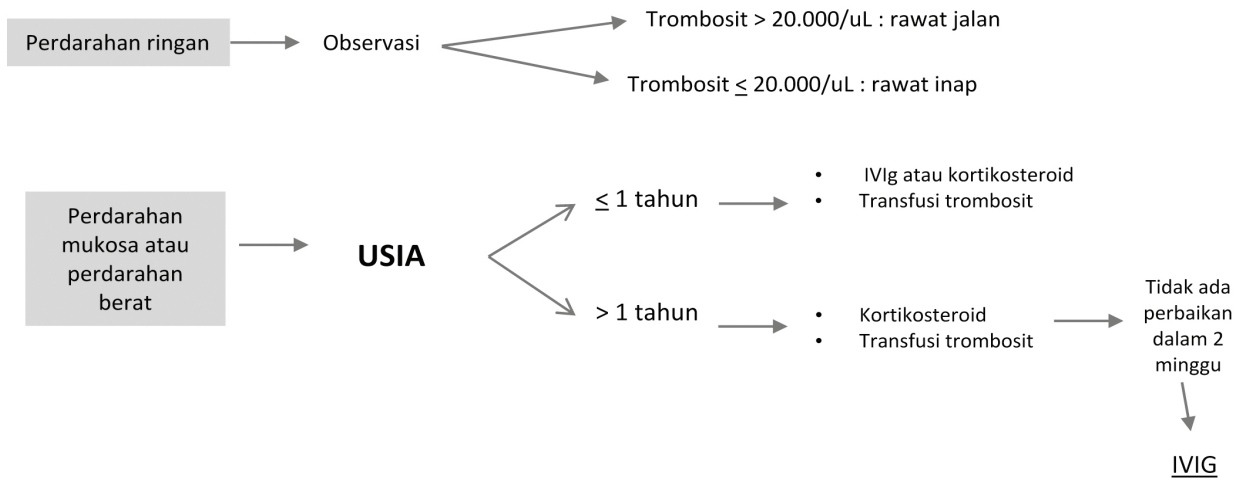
Perdarahan ringan

Observasi

Trombosit > 20.000/uL : rawat jalan

Trombosit ≤ 20.000/uL : rawat inap

Perdarahan mukosa atau perdarahan berat

USIA

≤ 1 tahun

- IVIg atau kortikosteroid
- Transfusi trombosit

> 1 tahun

- Kortikosteroid
- Transfusi trombosit

Tidak ada perbaikan dalam 2 minggu

IVIG